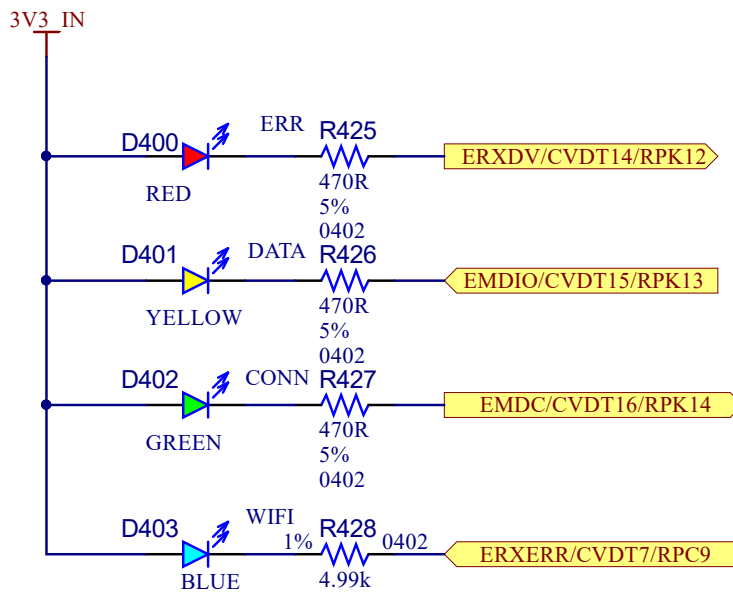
3V3_IN

D400
RED
ERR
R425
470R
5%
0402
ERXDV/CVDT14/RPK12

D401
YELLOW
DATA
R426
470R
5%
0402
EMDIO/CVDT15/RPK13

D402
GREEN
CONN
R427
470R
5%
0402
EMDC/CVDT16/RPK14

D403
BLUE
WIFI
1%
R428
0402
4.99k
ERXERR/CVDT7/RPC9